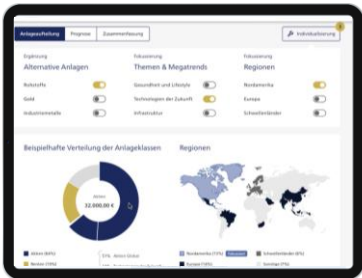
Anlageaufteilung Prognose Zusammenfassung

Individualisierung

Ergänzung
Alternative Anlagen
Rohstoffe
Gold
Industriemetalle

Fokussierung
Themen & Megatrends
Gesundheit und Lifestyle
Technologien der Zukunft
Infrastruktur

Fokussierung
Regionen
Nordamerika
Europa
Schwellenländer

Beispielhafte Verteilung der Anlageklassen

Aktien
32.000,00 €

Regionen

Aktien (60%)
Renten (15%)
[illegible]
Nordamerika (71%)
Europa (7%)
Schwellenländer (6%)
Sonstige (7%)